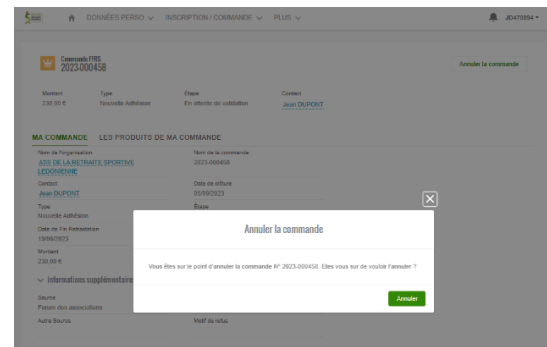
DONNÉES PERSO INSCRIPTION / COMMANDE PLUS JD479894

Commande FFRS
2023-000458

Annuler la commande

Montant
230,00 €

Type
Nouvelle Adhésion

Étape
En attente de validation

Contact
Jean DUPONT

MA COMMANDE LES PRODUITS DE MA COMMANDE

Nom de l'organisation
ASS DE LA RETRAITE SPORTIVE LEDONIENNE

Nom de la commande
2023-000458

Contact
Jean DUPONT

Date de clôture
05/09/2023

Type
Nouvelle Adhésion

Étape

Date de fin Adhésion
19/06/2023

Montant
230,00 €

Informations supplémentaires

Source
Forum des associations

Autre Source

Motif du refus

Annuler la commande

Vous êtes sur le point d'annuler la commande N° 2023-000458. Etes vous sur de vouloir l'annuler ?

Annuler